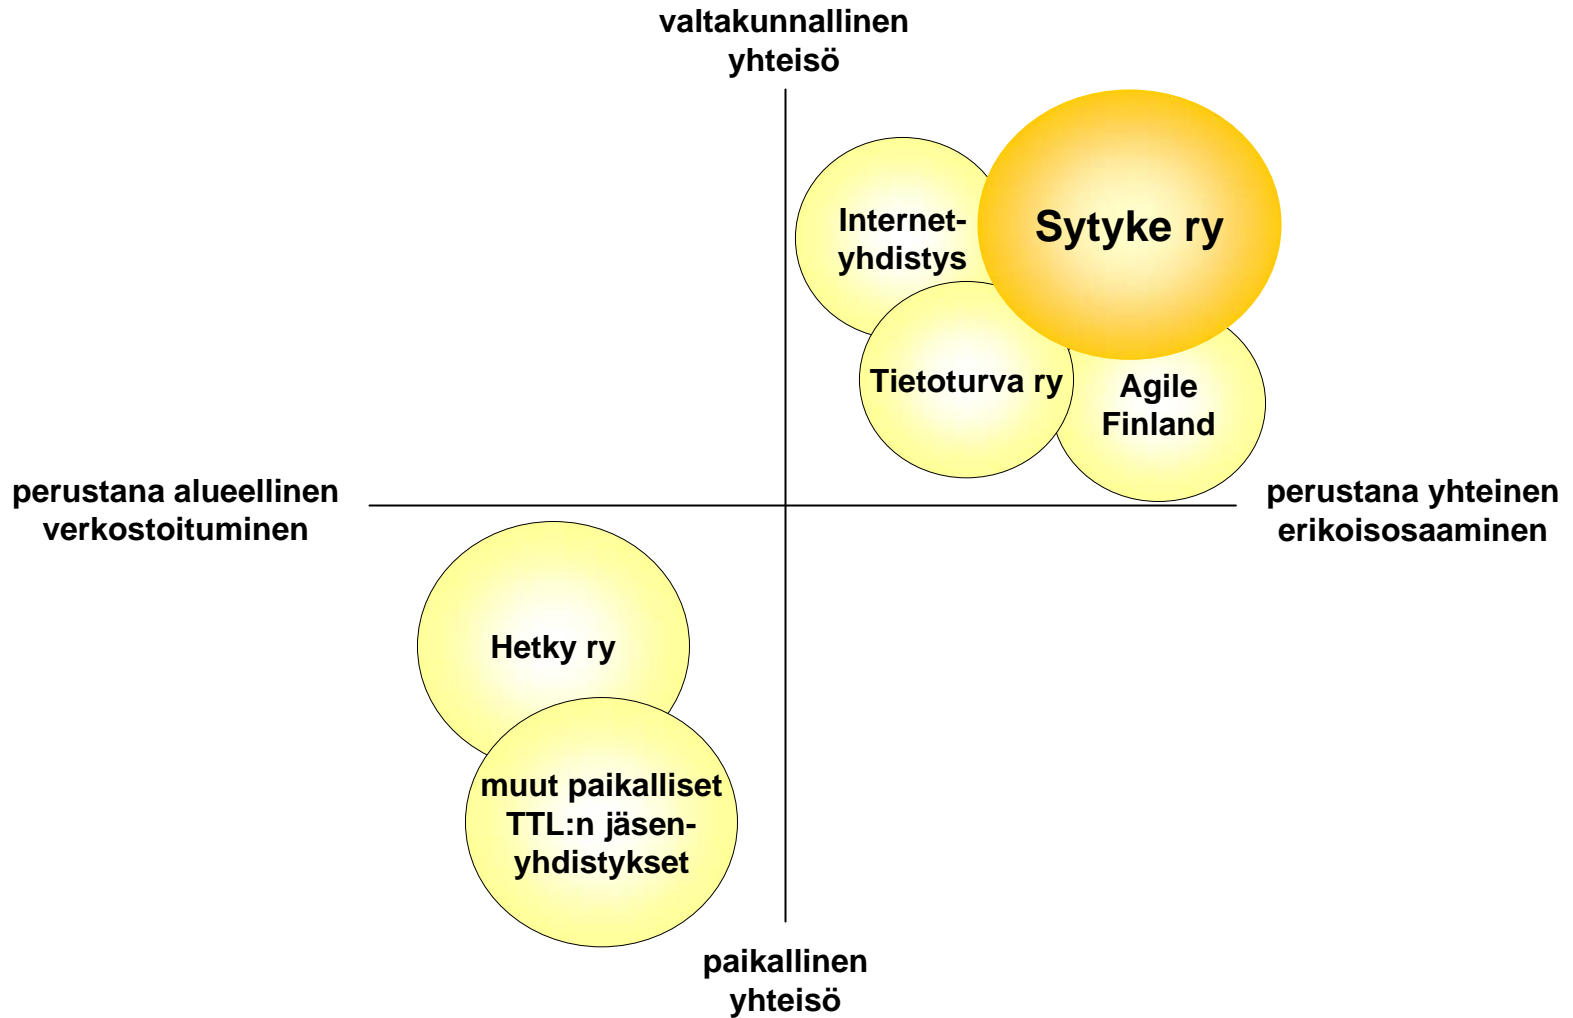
valtakunnallinen yhteisö

Internet-yhdistys

Sytyke ry

Tietoturva ry

Agile Finland

perustana alueellinen verkostoituminen

perustana yhteinen erikoisosaaminen

Hetky ry

muut paikalliset TTL:n jäsen-yhdistykset

paikallinen yhteisö